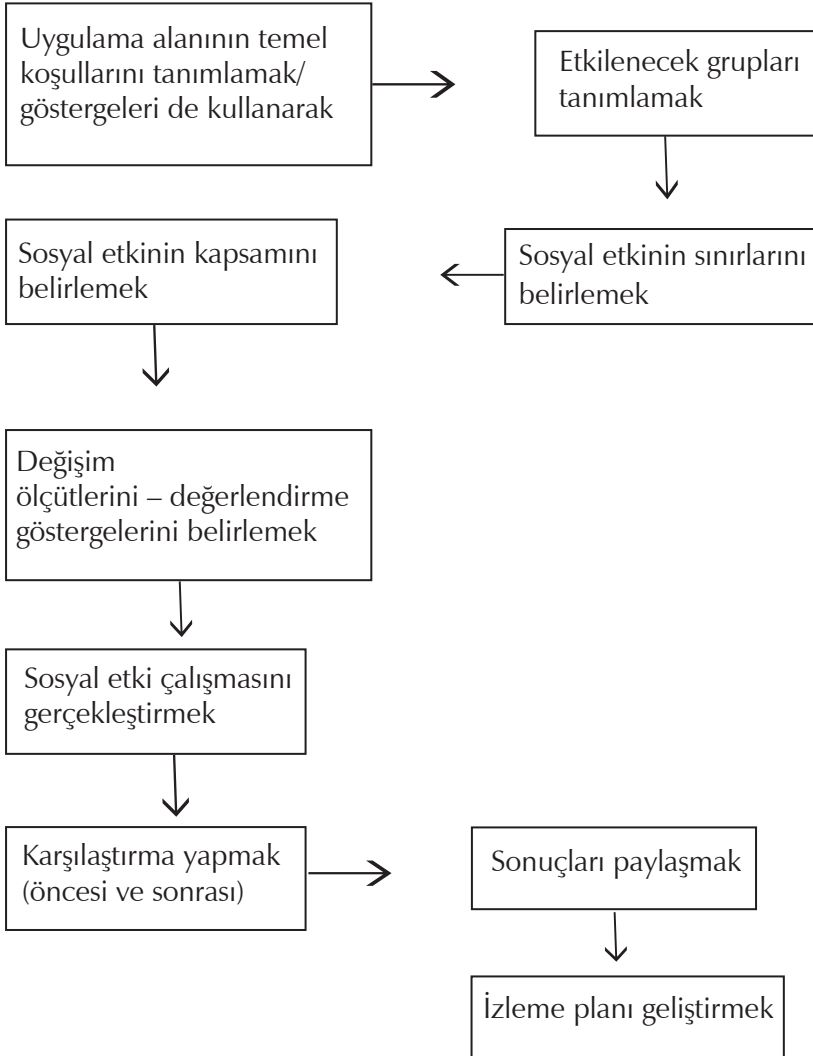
Uygulama alanının temel koşullarını tanımlamak/ göstergeleri de kullanarak

Etkilenecek grupları tanımlamak

Sosyal etkinin sınırlarını belirlemek

Sosyal etkinin kapsamını belirlemek

Değişim ölçütlerini – değerlendirme göstergelerini belirlemek

Sosyal etki çalışmasını gerçekleştirmek

Karşılaştırma yapmak (öncesi ve sonrası)

Sonuçları paylaşmak

İzleme planı geliştirmek